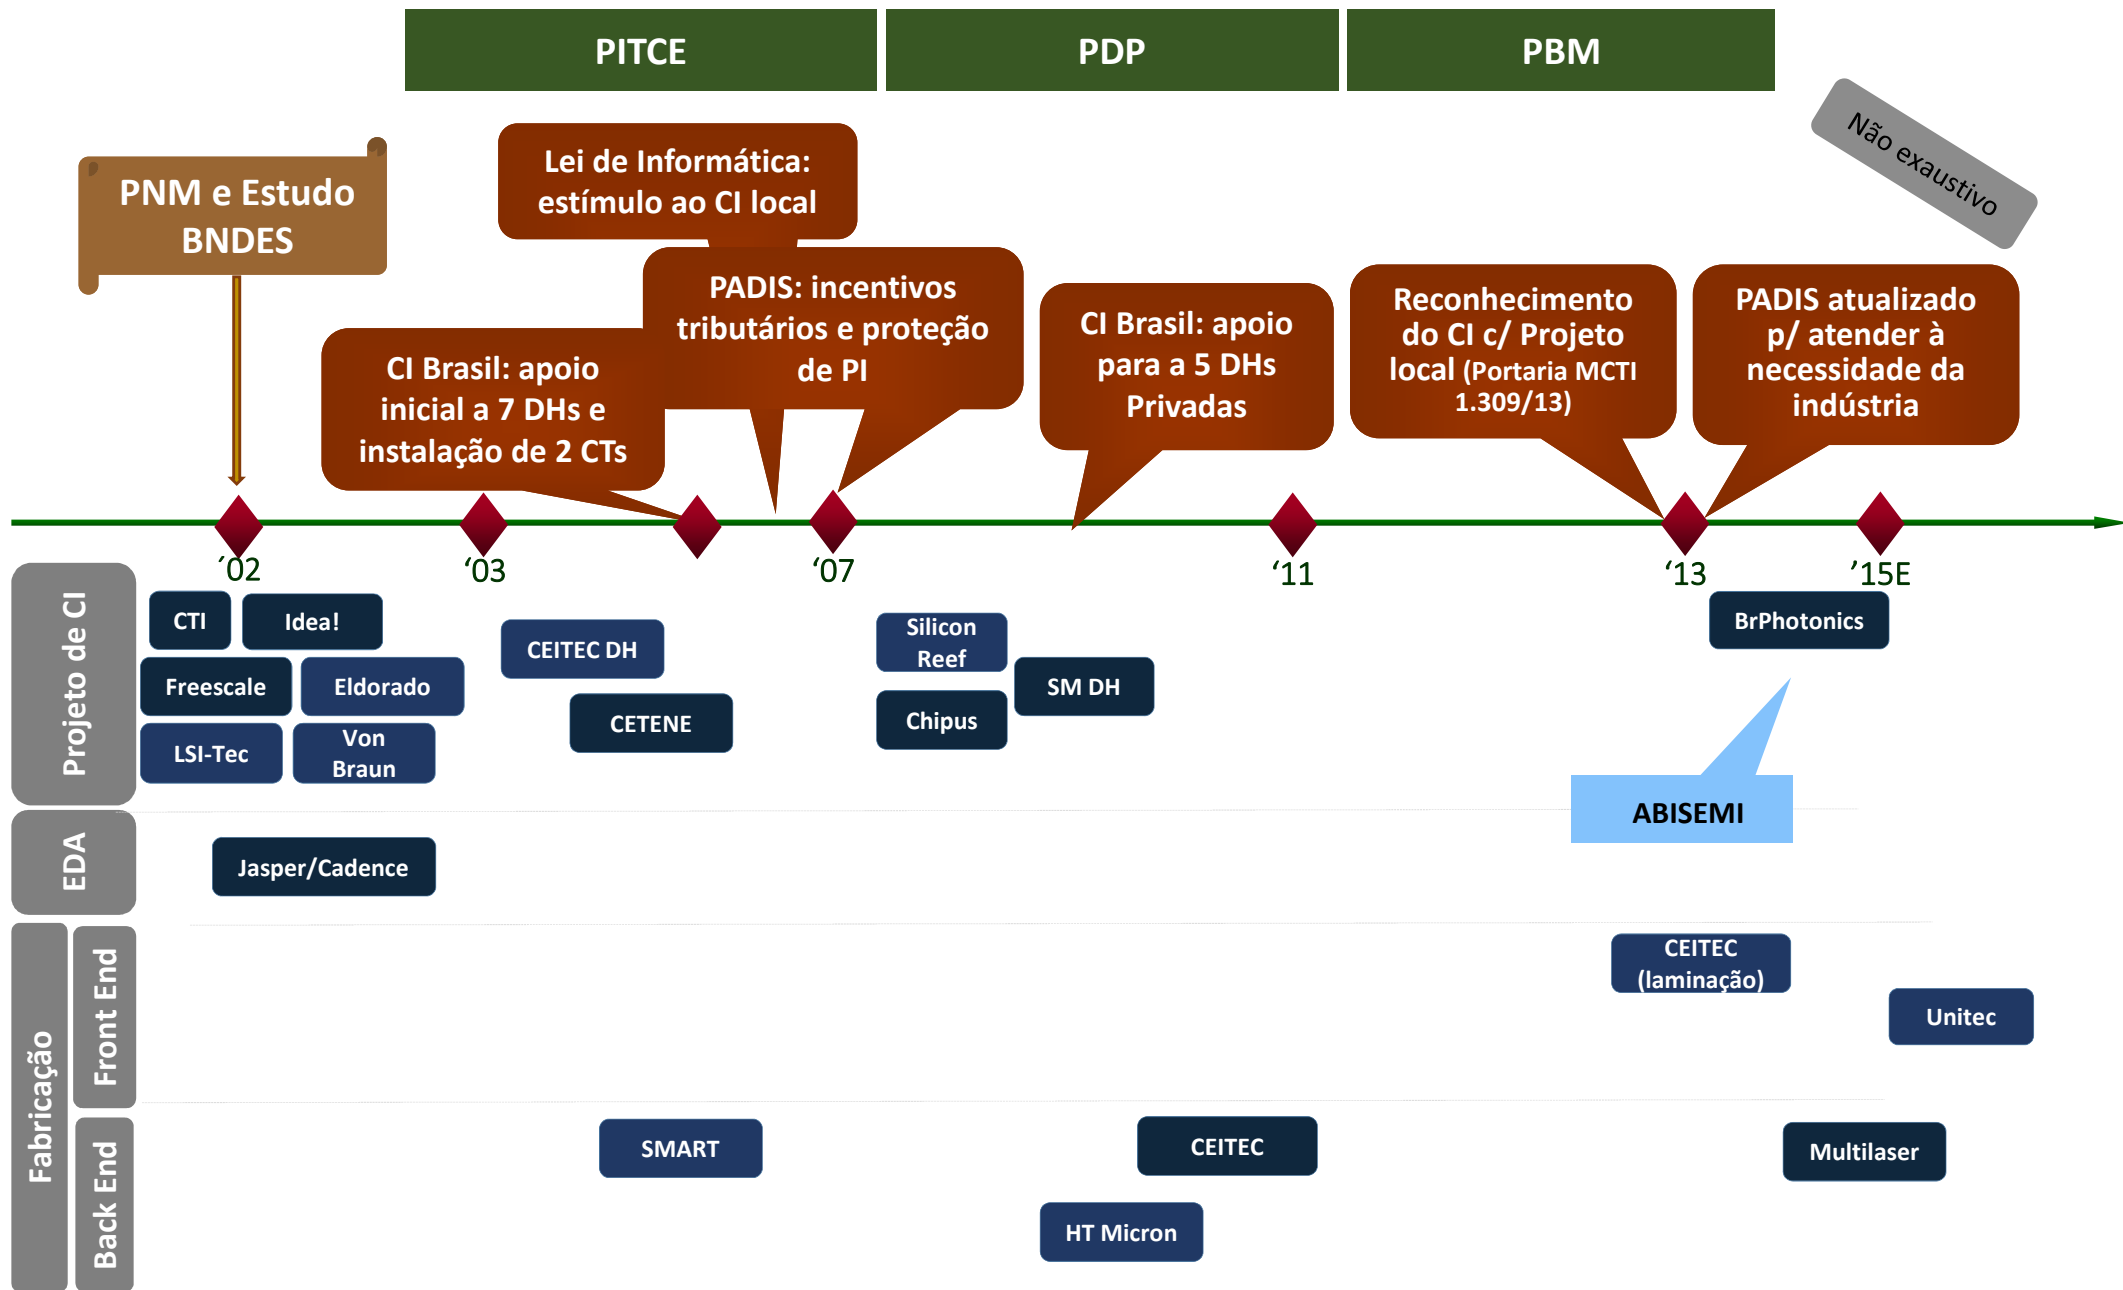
PITCE

PDP

PBM

Não exaustivo

PNM e Estudo BNDES

Lei de Informática: estímulo ao CI local

PADIS: incentivos tributários e proteção de PI

CI Brasil: apoio inicial a 7 DHs e instalação de 2 CTs

CI Brasil: apoio para a 5 DHs Privadas

Reconhecimento do CI c/ Projeto local (Portaria MCTI 1.309/13)

PADIS atualizado p/ atender à necessidade da indústria

´02

‘03

‘07

‘11

‘13

’15E

Projeto de CI

CTI

Idea!

Freescale

Eldorado

LSI-Tec

Von Braun

CEITEC DH

CETENE

Silicon Reef

Chipus

SM DH

BrPhotonics

ABISEMI

EDA

Jasper/Cadence

Fabricação

Front End

CEITEC (laminação)

Unitec

Back End

SMART

CEITEC

HT Micron

Multilaser